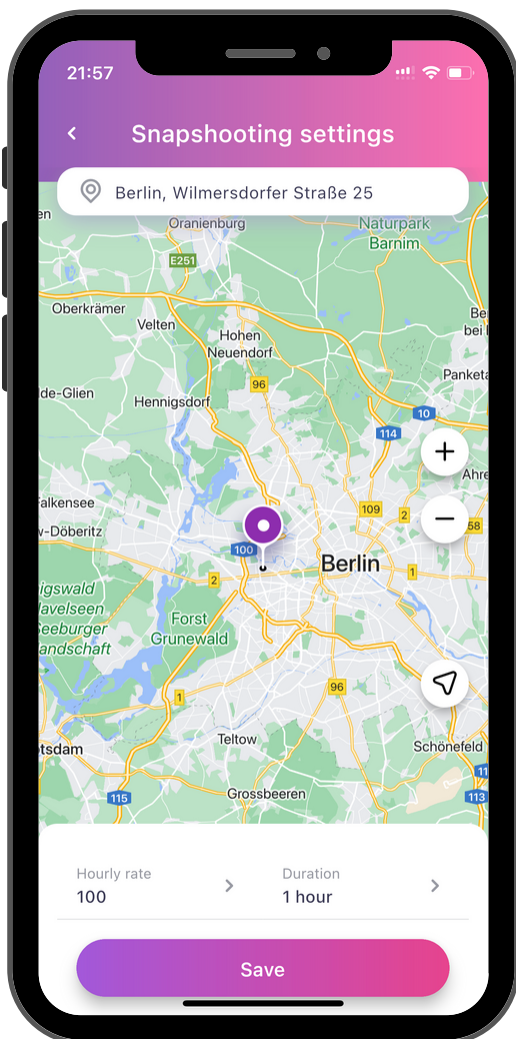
21:57

<

Snapshooting settings

Berlin, Wilmersdorfer Straße 25

Oranienburg
Naturpark Barnim
E251
Oberkrämer
Velten
Hohen Neuendorf
Be bei
96
-de-Glien
Hennigsdorf
Panketa
10
114
+
Ahre
Falkensee
109
2
58
-Döberitz
100
Berlin
2
1
igswald
avelseen
Seeburger
ndschaft
Forst
Grunewald
1
96
Teltow
Schönefeld
tsdam
115
Grossbeeren
113

Hourly rate
100
Duration
1 hour

Save